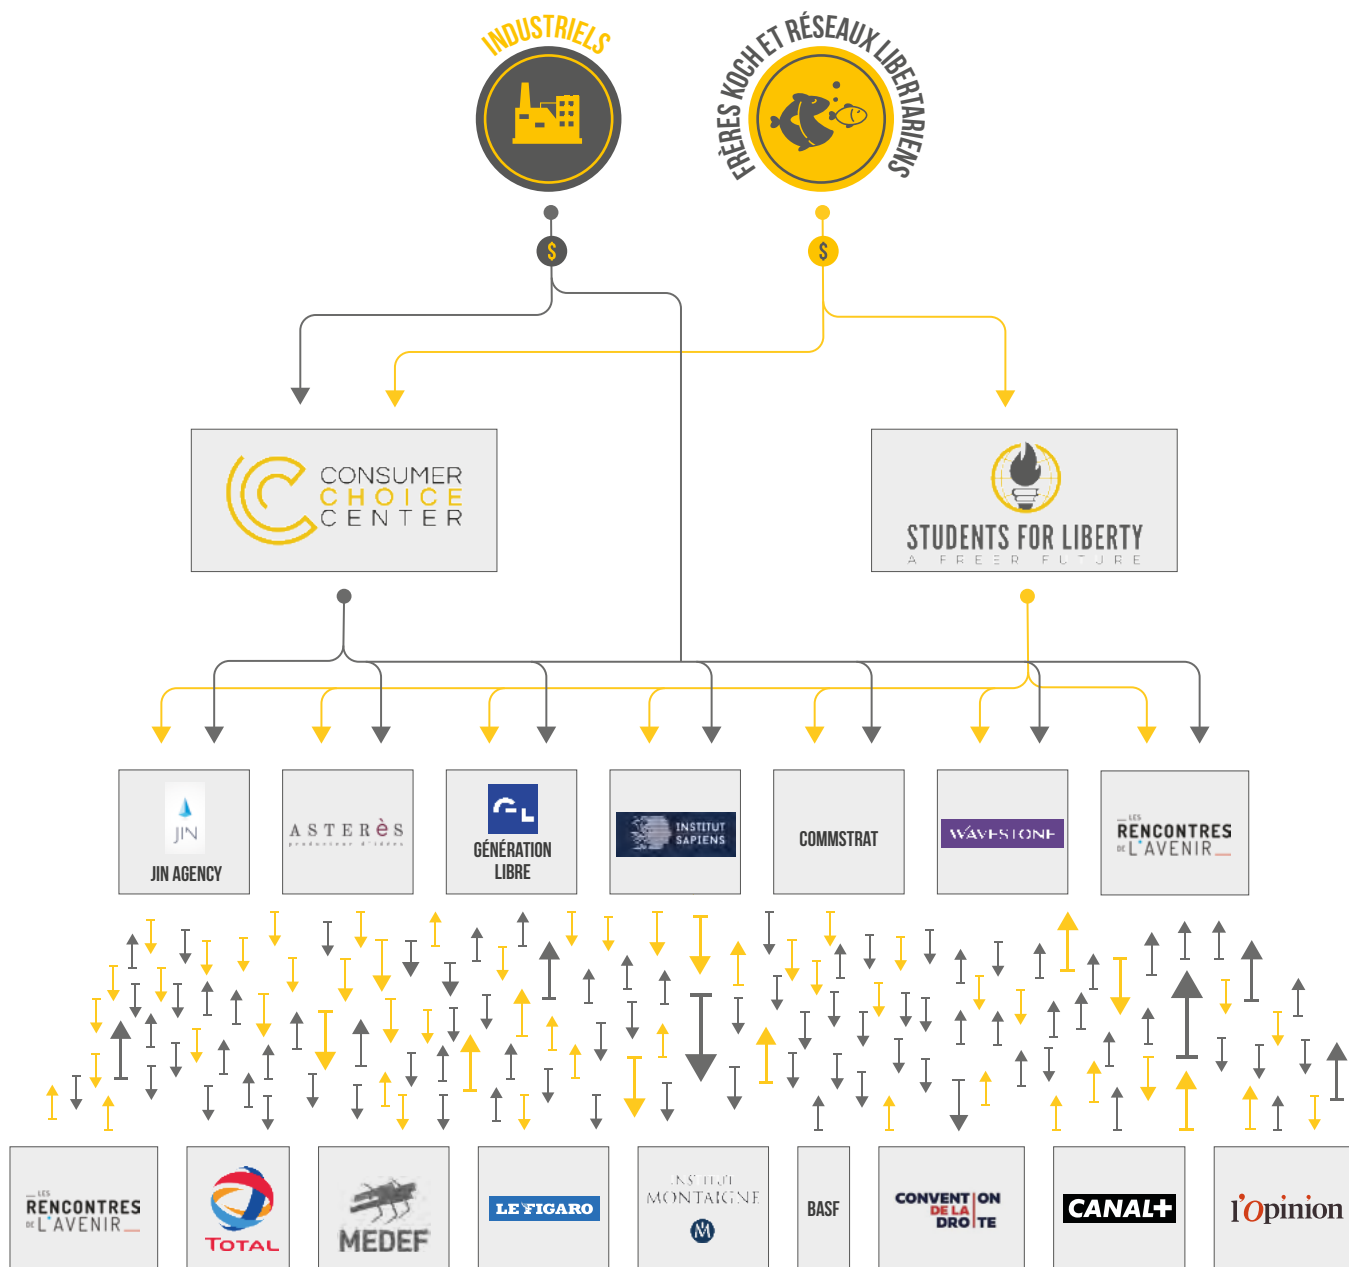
INDUSTRIELS

FRÈRES KOCH ET RÉSEAUX LIBERTARIENS

$

$

CONSUMER CHOICE CENTER

STUDENTS FOR LIBERTY
A FREER FUTURE

JIN
JIN AGENCY

ASTERèS
producteur d'idées

GÉNÉRATION LIBRE

INSTITUT SAPIENS

COMMSTRAT

WAVESTONE

LES RENCONTRES DE L'AVENIR

LES RENCONTRES DE L'AVENIR

TOTAL

MEDEF

LE FIGARO

INSTITUT MONTAIGNE

BASF

CONVENTION DE LA DROITE

CANAL+

l'Opinion